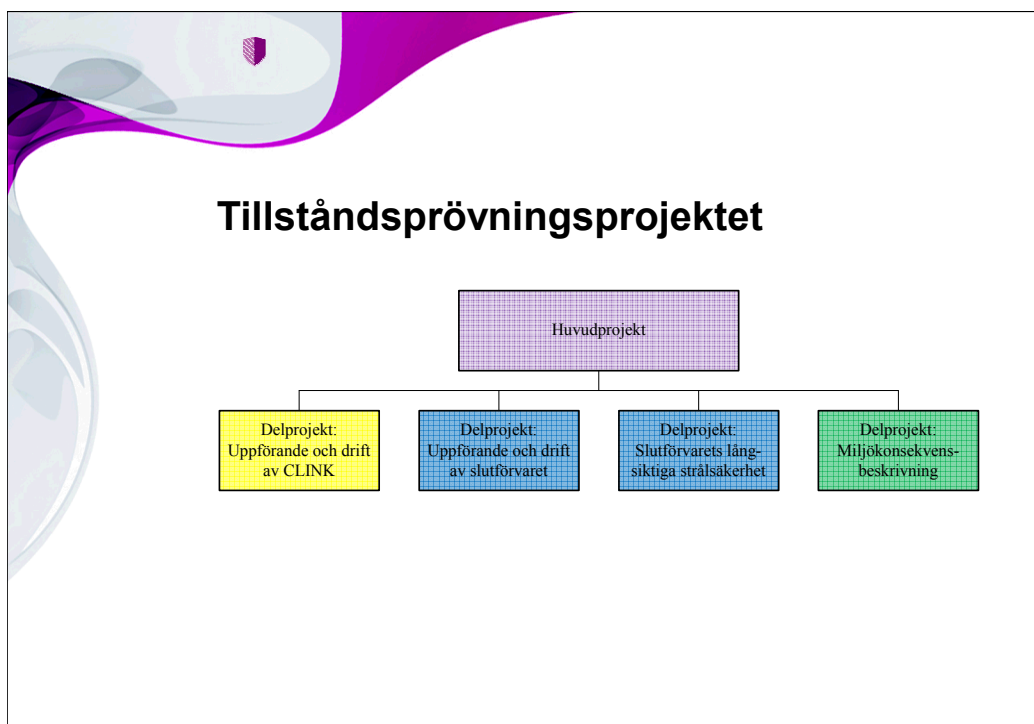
Tillståndsprövningsprojektet

Huvudprojekt

Delprojekt: Uppförande och drift av CLINK

Delprojekt: Uppförande och drift av slutförvaret

Delprojekt: Slutförvarets lång-siktiga strålsäkerhet

Delprojekt: Miljökonsekvens-beskrivning